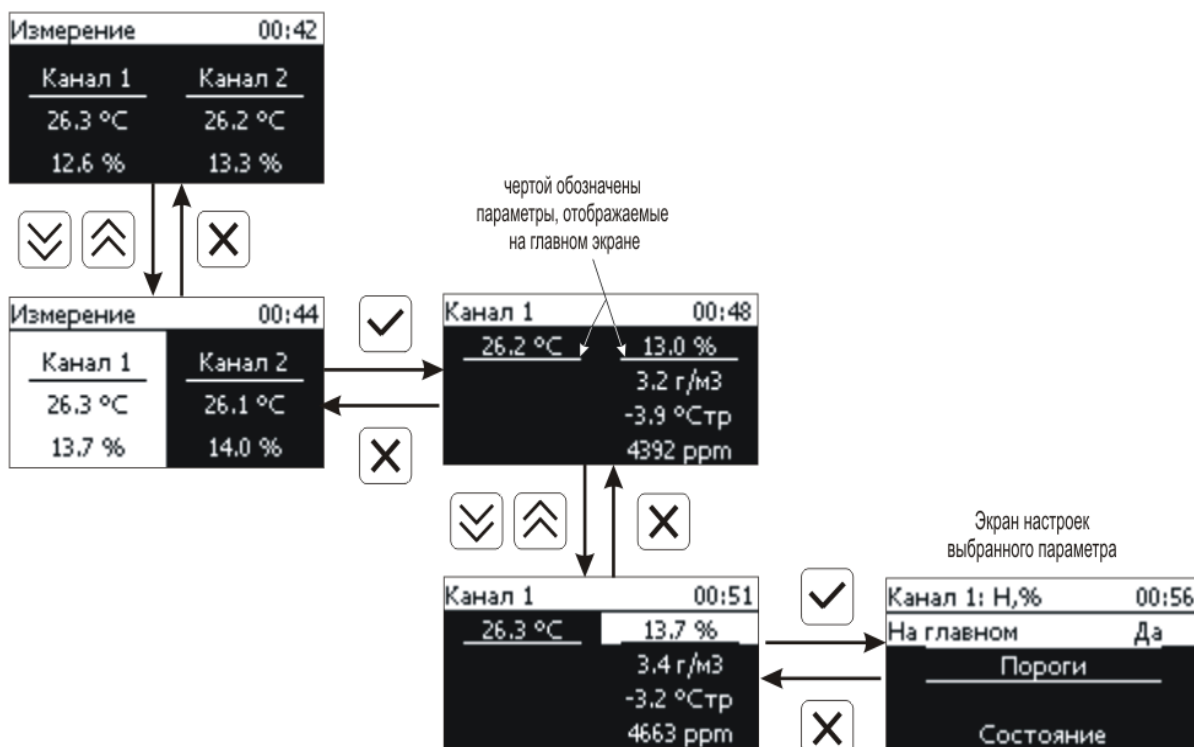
Измерение 00:42
Канал 1
26.3 °C
12.6 %
Канал 2
26.2 °C
13.3 %

Измерение 00:44
Канал 1
26.3 °C
13.7 %
Канал 2
26.1 °C
14.0 %

чертой обозначены параметры, отображаемые на главном экране

Канал 1 00:48
26.2 °C
13.0 %
3.2 г/м3
-3.9 °Стр
4392 ppm

Канал 1 00:51
26.3 °C
13.7 %
3.4 г/м3
-3.2 °Стр
4663 ppm

Экран настроек выбранного параметра

Канал 1: Н,% 00:56
На главном Да
Пороги
Состояние